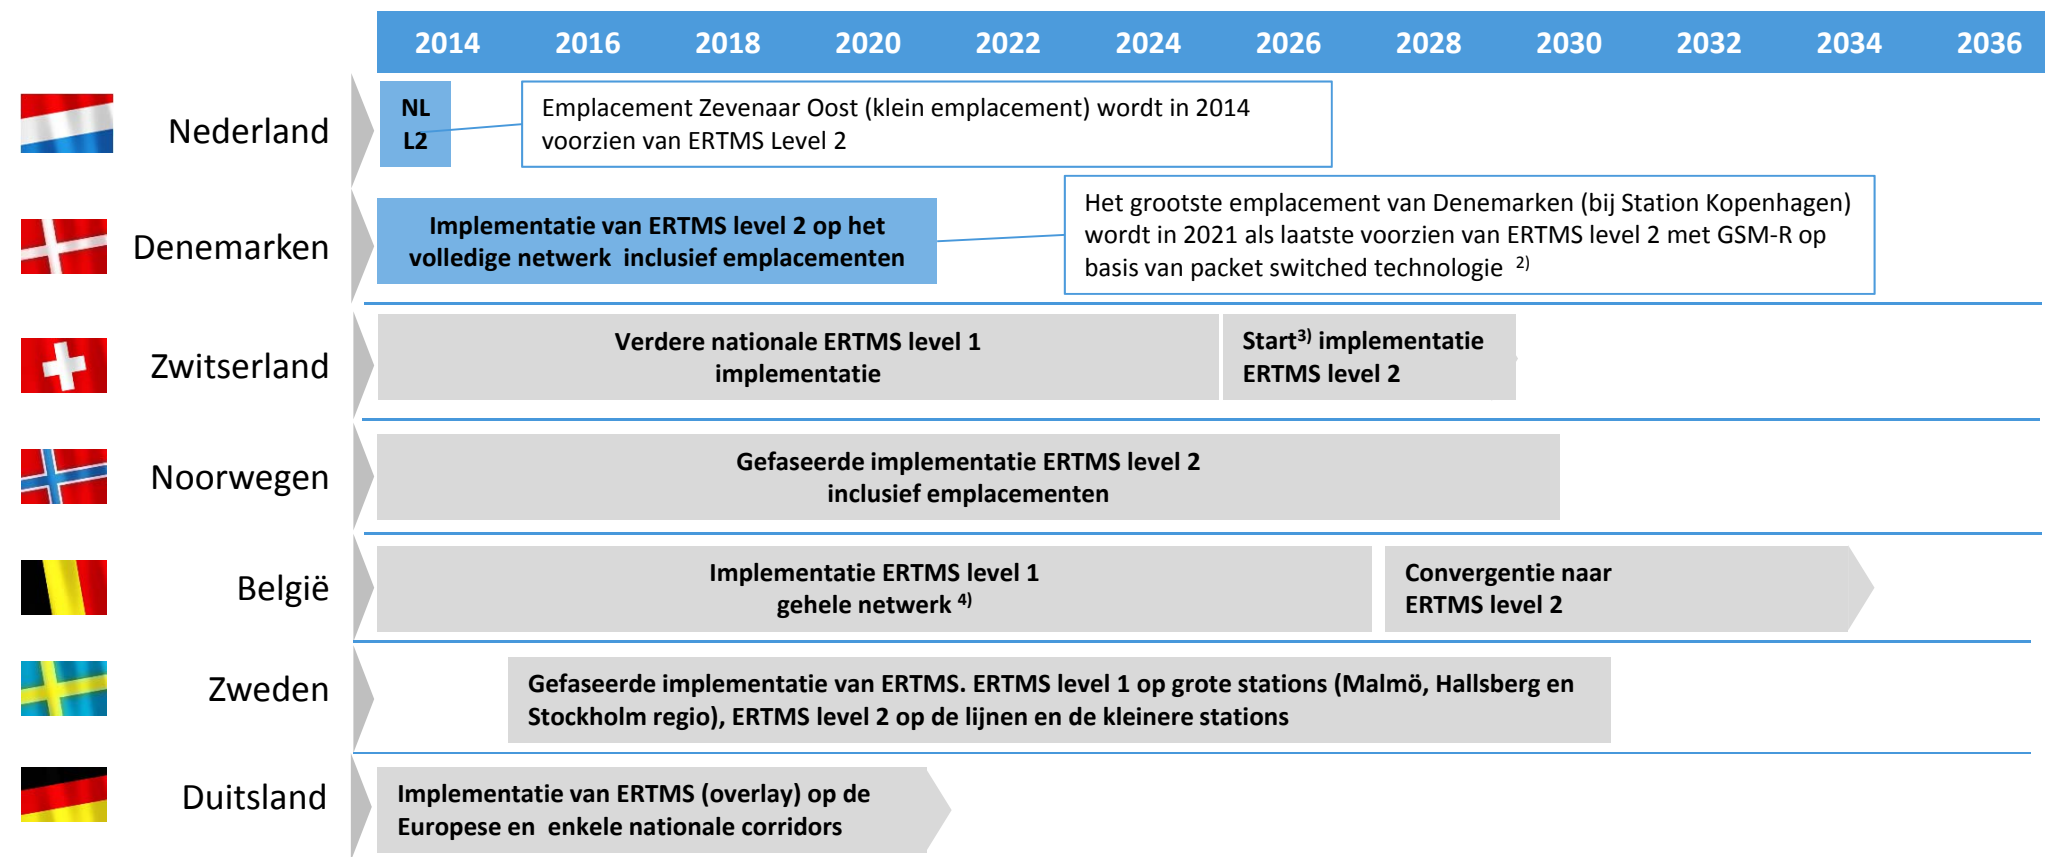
2014 2016 2018 2020 2022 2024 2026 2028 2030 2032 2034 2036

Nederland

NL L2

Emplacement Zevenaar Oost (klein emplacement) wordt in 2014 voorzien van ERTMS Level 2

Denemarken

Implementatie van ERTMS level 2 op het volledige netwerk inclusief emplacementen

Het grootste emplacement van Denemarken (bij Station Kopenhagen) wordt in 2021 als laatste voorzien van ERTMS level 2 met GSM-R op basis van packet switched technologie $^{2)}$

Zwitserland

Verdere nationale ERTMS level 1 implementatie

Start$^{3)}$ implementatie ERTMS level 2

Noorwegen

Gefaseerde implementatie ERTMS level 2 inclusief emplacementen

België

Implementatie ERTMS level 1 gehele netwerk $^{4)}$

Convergentie naar ERTMS level 2

Zweden

Gefaseerde implementatie van ERTMS. ERTMS level 1 op grote stations (Malmö, Hallsberg en Stockholm regio), ERTMS level 2 op de lijnen en de kleinere stations

Duitsland

Implementatie van ERTMS (overlay) op de Europese en enkele nationale corridors